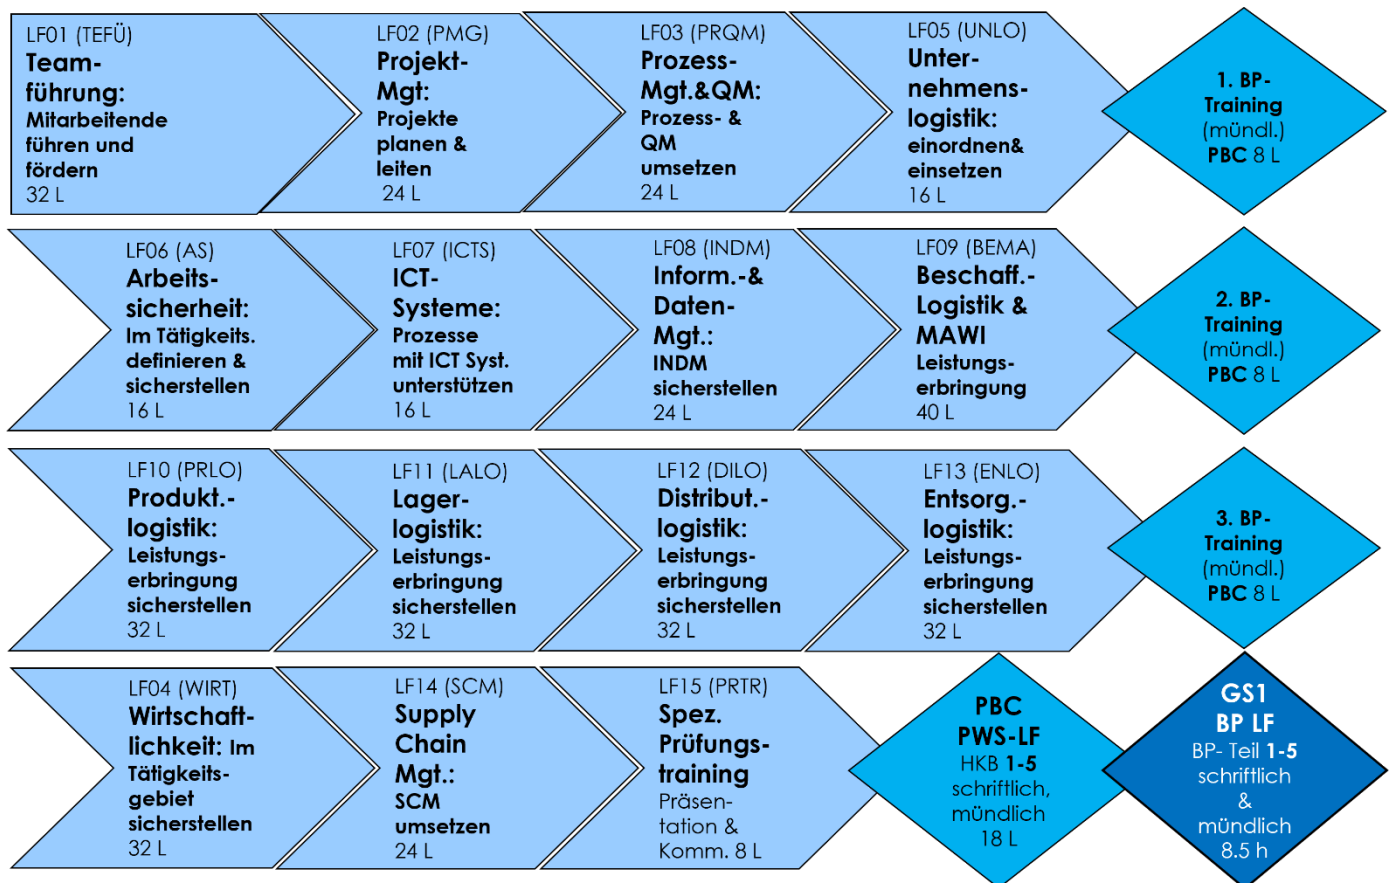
LF01 (TEFÜ)
Teamführung:
Mitarbeitende führen und fördern
32 L

LF02 (PMG)
Projekt-Mgt:
Projekte planen & leiten
24 L

LF03 (PRQM)
Prozess-Mgt.&QM:
Prozess- & QM umsetzen
24 L

LF05 (UNLO)
Unternehmenslogistik:
einordnen& einsetzen
16 L

1. BP-Training (mündl.)
PBC 8 L

LF06 (AS)
Arbeitssicherheit:
Im Tätigkeits. definieren & sicherstellen
16 L

LF07 (ICTS)
ICT-Systeme:
Prozesse mit ICT Syst. unterstützen
16 L

LF08 (INDM)
Inform.-& Daten-Mgt.:
INDM sicherstellen
24 L

LF09 (BEMA)
Beschaff.-Logistik & MAWI
Leistungserbringung
40 L

2. BP-Training (mündl.)
PBC 8 L

LF10 (PRLO)
Produkt.-logistik:
Leistungserbringung sicherstellen
32 L

LF11 (LALO)
Lagerlogistik:
Leistungserbringung sicherstellen
32 L

LF12 (DILO)
Distribut.-logistik:
Leistungserbringung sicherstellen
32 L

LF13 (ENLO)
Entsorg.-logistik:
Leistungserbringung sicherstellen
32 L

3. BP-Training (mündl.)
PBC 8 L

LF04 (WIRT)
Wirtschaftlichkeit: Im Tätigkeitsgebiet sicherstellen
32 L

LF14 (SCM)
Supply Chain Mgt.:
SCM umsetzen
24 L

LF15 (PRTR)
Spez. Prüfungstraining
Präsentation & Komm. 8 L

PBC PWS-LF
HKB 1-5 schriftlich, mündlich
18 L

GS1
BP LF
BP- Teil 1-5 schriftlich & mündlich
8.5 h